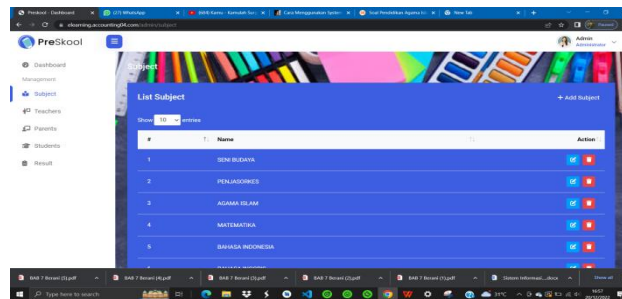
Preskool - Dashboard | (27) WhatsApp | (884) Kamu - Komdah Suci | Cara Menggunakan Syste | Soal Pendidikan Agama Isl | New Tab

elearning.accounting04.com/admin/subject

PreSkool

Admin
Administrator

Dashboard

Management

Subject

Teachers

Parents

Students

Result

Subject

List Subject

+ Add Subject

Show 10 entries

| # | Name | Action |
|---|---|---|
| 1 | SENI BUDAYA | |
| 2 | PENJASORKES | |
| 3 | AGAMA ISLAM | |
| 4 | MATEMATIKA | |
| 5 | BAHASA INDONESIA | |

BAB 7 Berani (5).pdf | BAB 7 Berani (4).pdf | BAB 7 Berani (3).pdf | BAB 7 Berani (2).pdf | BAB 7 Berani (1).pdf | Sistem Informasi....docx | Show all

Type here to search

31°C

16:57
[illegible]